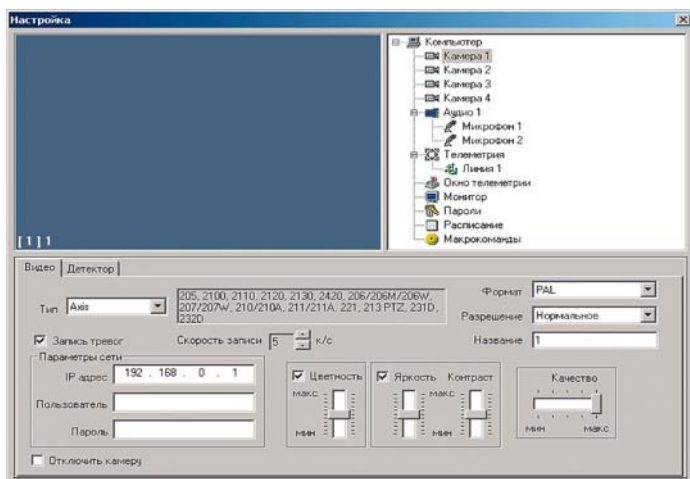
Настройка

[1] 1

Компьютер
Камера 1
Камера 2
Камера 3
Камера 4
Аудио 1
Микрофон 1
Микрофон 2
Телеметрия
Линия 1
Окно телеметрии
Монитор
Пароли
Расписание
Макрокоманды

Видео | Детектор

Тип Axis

205, 2100, 2110, 2120, 2130, 2420, 206/206M/206W, 207/207W, 210/210A, 211/211A, 221, 213 PTZ, 231D, 232D

Формат PAL
Разрешение Нормальное
Название 1

Запись тревог
Скорость записи 5 к/с

Параметры сети
IP адрес 192 . 168 . 0 . 1
Пользователь
Пароль

Цветность
макс
мин

Яркость Контраст
макс
мин

Качество
мин макс

Отключить камеру